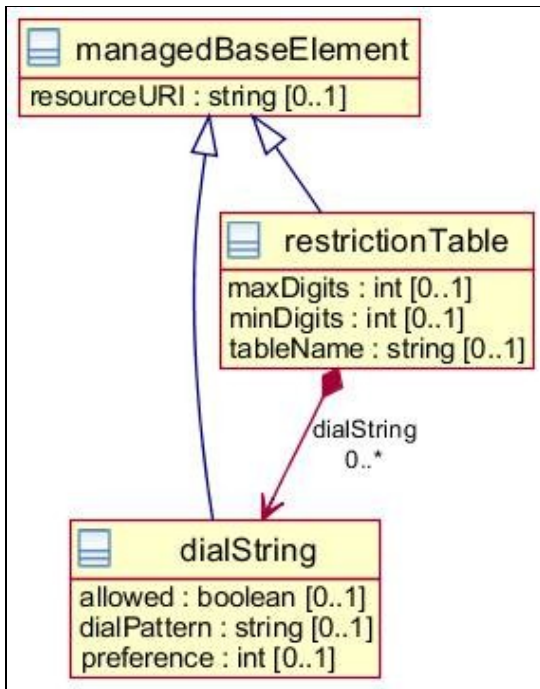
managedBaseElement

resourceURI : string [0..1]

restrictionTable

maxDigits : int [0..1]
minDigits : int [0..1]
tableName : string [0..1]

dialString
0..*

dialString

allowed : boolean [0..1]
dialPattern : string [0..1]
preference : int [0..1]